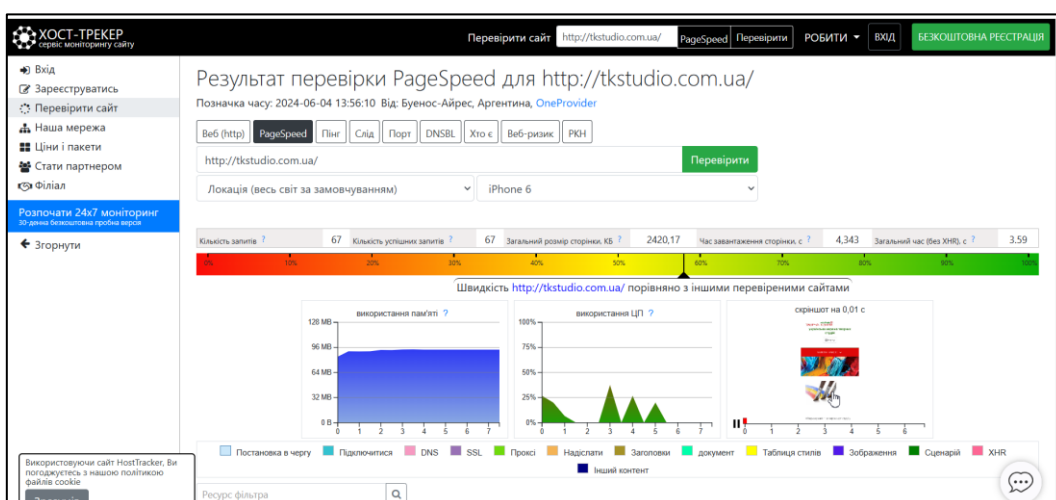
ХОСТ-ТРЕКЕР
сервіс моніторингу сайту

Перевірити сайт http://tkstudio.com.ua/ PageSpeed Перевірити РОБИТИ ВХІД БЕЗКОШТОВНА РЕЄСТРАЦІЯ

Вхід
Зареєструватись
Перевірити сайт
Наша мережа
Ціни і пакети
Стати партнером
Філіал

Розпочати 24x7 моніторинг
30-денна безкоштовна пробна версія

Згорнути

Результат перевірки PageSpeed для http://tkstudio.com.ua/

Позначка часу: 2024-06-04 13:56:10 Від: Буенос-Айрес, Аргентина, OneProvider

Веб (http) PageSpeed Пінг Слід Порт DNSBL Хто є Веб-ризик РКН

http://tkstudio.com.ua/ Перевірити

Локація (весь світ за замовчуванням) iPhone 6

Кількість запитів ? 67 Кількість успішних запитів ? 67 Загальний розмір сторінки, КБ ? 2420,17 Час завантаження сторінки, с ? 4,343 Загальний час (без XHR), с ? 3.59

0% 10% 20% 30% 40% 50% 60% 70% 80% 90% 100%

Швидкість http://tkstudio.com.ua/ порівняно з іншими перевіреними сайтами

використання пам'яті ?
128 MB 96 MB 64 MB 32 MB 0 B
0 1 2 3 4 5 6 7

використання ЦП ?
100% 75% 50% 25% 0%
0 1 2 3 4 5 6 7

скріншот на 0,01 с
0 1 2 3 4 5 6

Постановка в чергу Підключитися DNS SSL Проксі Надіслати Заголовки документ Таблиця стилів Зображення Сценарій XHR Інший контент

Використовуючи сайт HostTracker, Ви погоджуєтесь з нашою політикою файлів cookie

Ресурс фільтра